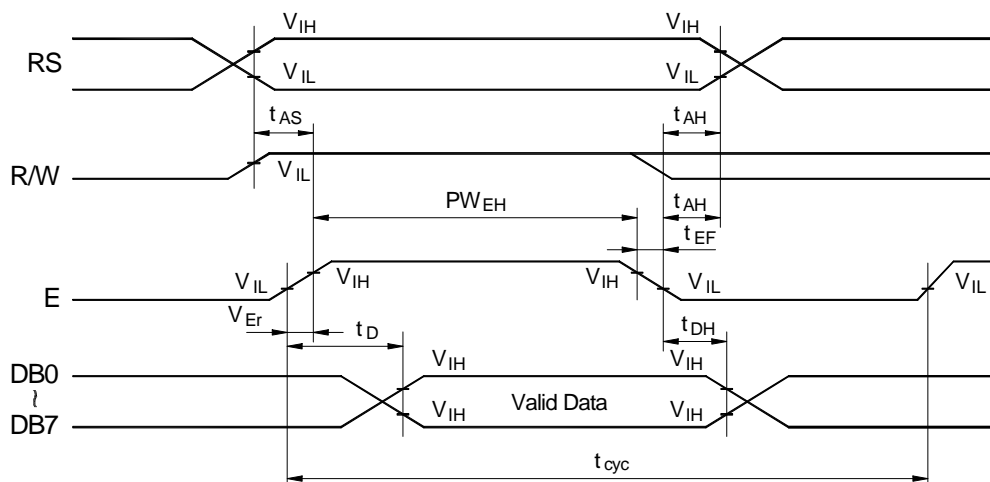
RS

$V_{IH}$ $V_{IL}$ $V_{IH}$ $V_{IL}$

$t_{AS}$ $t_{AH}$

R/W $V_{IL}$

$PW_{EH}$ $t_{AH}$ $t_{EF}$

E $V_{IL}$ $V_{IH}$ $V_{IH}$ $V_{IL}$ $V_{IL}$

$V_{Er}$ $t_D$ $t_{DH}$

DB0 ~ DB7

$V_{IH}$ $V_{IH}$ $V_{IH}$ Valid Data $V_{IH}$

$t_{cyc}$